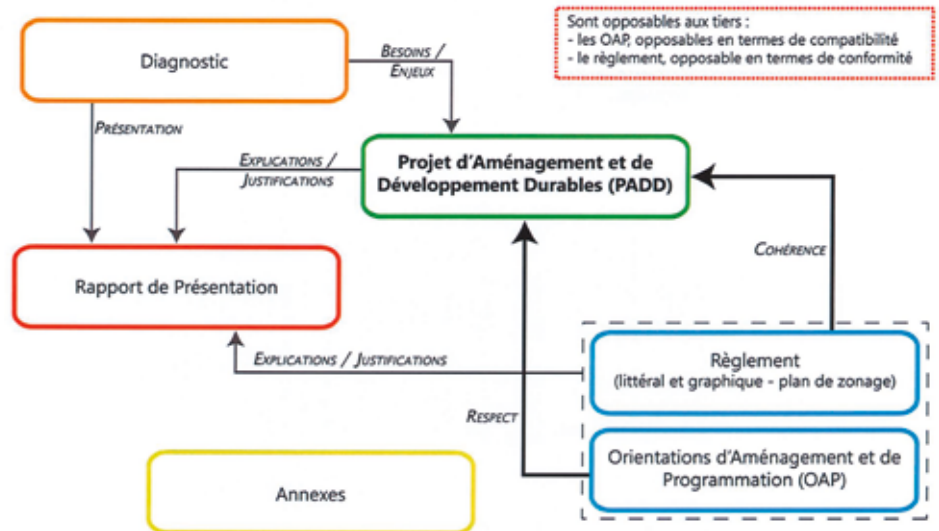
Sont opposables aux tiers :
- les OAP, opposables en termes de compatibilité
- le règlement, opposable en termes de conformité

Diagnostic

Besoins / Enjeux

Présentation

Explications / Justifications

Projet d'Aménagement et de Développement Durables (PADD)

Cohérence

Rapport de Présentation

Explications / Justifications

Règlement (littéral et graphique - plan de zonage)

Respect

Orientations d'Aménagement et de Programmation (OAP)

Annexes